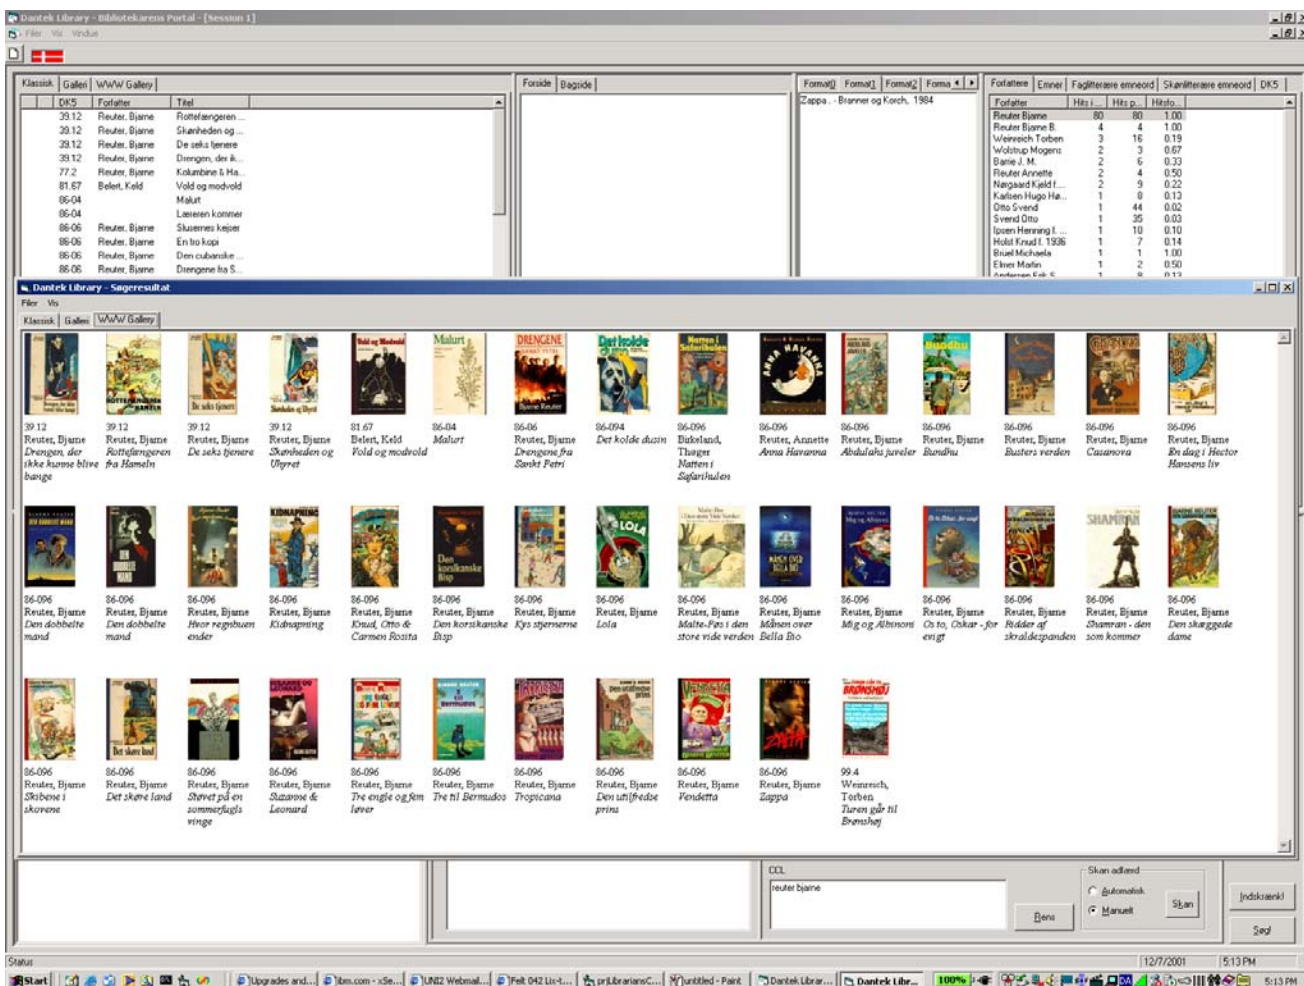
Dantek Library - Bibliotekarens Portal - [Session 1]
Filer Vis Vindue

Klassisk | Galleri | WWW Gallery

| DK5 | Forfatter | Titel |
|---|---|---|
| 39.12 | Reuter, Bjarne | Rottefængeren ... |
| 39.12 | Reuter, Bjarne | Skønheden og ... |
| 39.12 | Reuter, Bjarne | De seks tjenere |
| 39.12 | Reuter, Bjarne | Drengen, der ik... |
| 77.2 | Reuter, Bjarne | Kolumbine & Ha... |
| 81.67 | Belert, Keld | Vold og modvold |
| 86-04 | | Malurt |
| 86-04 | | Læreren kommer |
| 86-06 | Reuter, Bjarne | Slusernes kejser |
| 86-06 | Reuter, Bjarne | En tro kopi |
| 86-06 | Reuter, Bjarne | Den cubanske ... |
| 86-06 | Reuter, Bjarne | Drengene fra S... |

Forside | Bagside

Format0 | Format1 | Format2 | Forma
Zappa. - Branner og Korch, 1984

Forfattere | Emner | Faglitterære emneord | Skønlitterære emneord | DK5

| Forfatter | Hits i ... | Hits p... | Hitsfo... |
|---|---|---|---|
| Reuter Bjarne | 80 | 80 | 1.00 |
| Reuter Bjarne B. | 4 | 4 | 1.00 |
| Weinreich Torben | 3 | 16 | 0.19 |
| Wolstrup Mogens | 2 | 3 | 0.67 |
| Barrie J. M. | 2 | 6 | 0.33 |
| Reuter Annette | 2 | 4 | 0.50 |
| Nørgaard Kjeld f.... | 2 | 9 | 0.22 |
| Karlsen Hugo Ha... | 1 | 8 | 0.13 |
| Otto Svend | 1 | 44 | 0.02 |
| Svend Otto | 1 | 35 | 0.03 |
| Ipsen Henning I. ... | 1 | 10 | 0.10 |
| Holst Knud I. 1936 | 1 | 7 | 0.14 |
| Bruel Michaela | 1 | 1 | 1.00 |
| Elmer Martin | 1 | 2 | 0.50 |

Dantek Library - Søgeresultat
Filer Vis
Klassisk | Galleri | WWW Gallery

39.12 Reuter, Bjarne Drengen, der ikke kunne blive bange
39.12 Reuter, Bjarne Rottefængeren fra Hameln
39.12 Reuter, Bjarne De seks tjenere
39.12 Reuter, Bjarne Skønheden og Uhyret
81.67 Belert, Keld Vold og modvold
86-04 Malurt
86-06 Reuter, Bjarne Drengene fra Sankt Petri
86-094 Det kolde dusin
86-096 Birkeland, Thøger Natten i Sofarihulen
86-096 Reuter, Annette Anna Havanna
86-096 Reuter, Bjarne Abdulahs juveler
86-096 Reuter, Bjarne Bundhu
86-096 Reuter, Bjarne Busters verden
86-096 Reuter, Bjarne Casanova
86-096 Reuter, Bjarne En dag i Hector Hansens liv
86-096 Reuter, Bjarne Den dobbelte mand
86-096 Reuter, Bjarne Den dobbelte mand
86-096 Reuter, Bjarne Hvor regnbuen ender
86-096 Reuter, Bjarne Kidnapning
86-096 Reuter, Bjarne Knud, Otto & Carmen Rosita
86-096 Reuter, Bjarne Den korsikanske Bisp
86-096 Reuter, Bjarne Kys stjernerne
86-096 Reuter, Bjarne Lola
86-096 Reuter, Bjarne Malte-Fos i den store vide verden
86-096 Reuter, Bjarne Månen over Bella Bio
86-096 Reuter, Bjarne Mig og Albinoni
86-096 Reuter, Bjarne Os to, Oskar - for evigt
86-096 Reuter, Bjarne Ridder af skraldespanden
86-096 Reuter, Bjarne Shamran - den som kommer
86-096 Reuter, Bjarne Den skæggede dame
86-096 Reuter, Bjarne Skibene i skoven
86-096 Reuter, Bjarne Det skæve land
86-096 Reuter, Bjarne Støvet på en sommerfugls vinge
86-096 Reuter, Bjarne Suzanne & Leonard
86-096 Reuter, Bjarne Tre engle og fem løver
86-096 Reuter, Bjarne Tre til Bermudos
86-096 Reuter, Bjarne Tropicana
86-096 Reuter, Bjarne Den ufredfede prins
86-096 Reuter, Bjarne Vendetta
86-096 Reuter, Bjarne Zappa
99.4 Weinreich, Torben Turen går til Brønshøj

CCL
reuter bjarne
Rens
Skan adlænd
Automatisk
Manuelt
Skan
Indskrænk!
Søg!

Status 12/7/2001 5:13 PM
Start | Upgrades and... | ibm.com - xSe... | UNI2 Webmail... | Felt 042 Lix-t... | prLibrariansC... | untitled - Paint | Dantek Librar... | Dantek Libr... | 100% | 5:13 PM